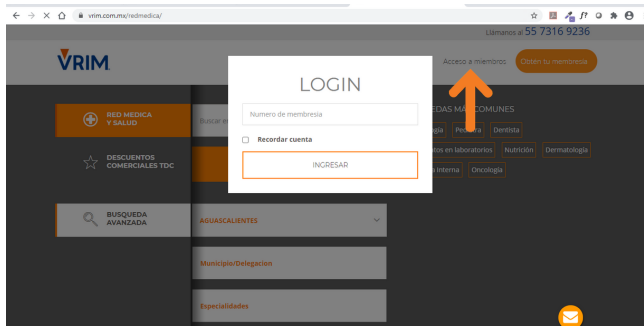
vrim.com.mx/redmedica/

Llámanos al 55 7316 9236

VRIM

Acceso a miembros

Obtén tu membresía

RED MEDICA Y SALUD

Buscar e

DESCUENTOS COMERCIALES TDC

BUSQUEDA AVANZADA

LOGIN

Numero de membresia

Recordar cuenta

INGRESAR

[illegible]EDAS MÁS COMUNES

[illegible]gía Pediatra Dentista

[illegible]tos en laboratorios Nutrición Dermatología

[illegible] interna Oncología

AGUASCALIENTES

Municipio/Delegacion

Especialidades